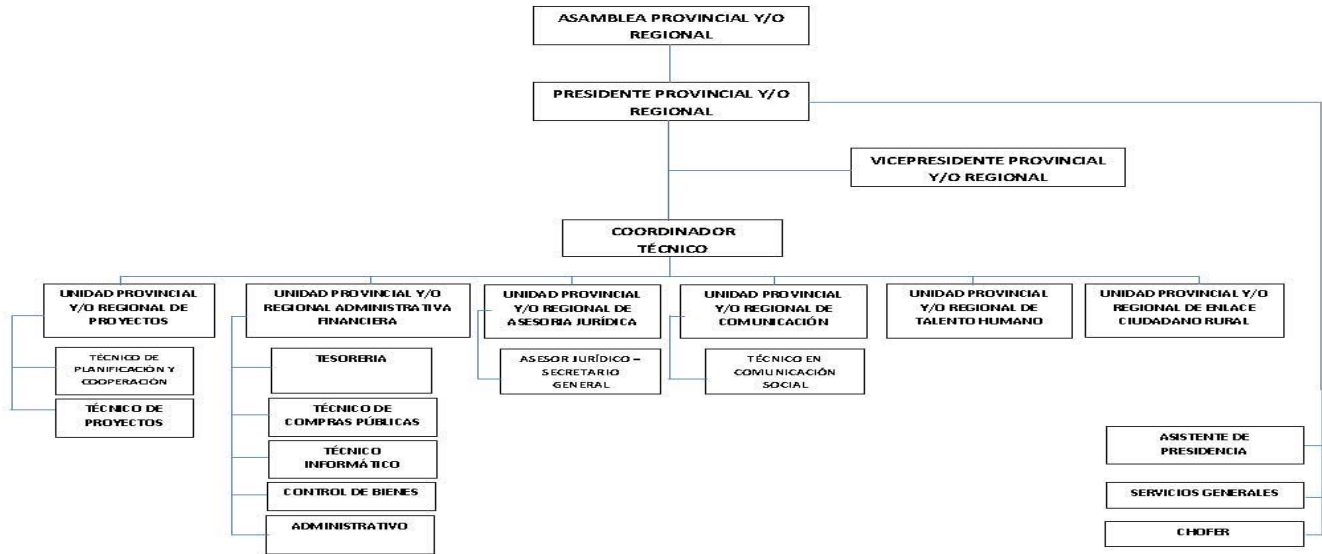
ASAMBLEA PROVINCIAL Y/O REGIONAL

PRESIDENTE PROVINCIAL Y/O REGIONAL

VICEPRESIDENTE PROVINCIAL Y/O REGIONAL

COORDINADOR TÉCNICO

UNIDAD PROVINCIAL Y/O REGIONAL DE PROYECTOS

TÉCNICO DE PLANIFICACIÓN Y COOPERACIÓN

TÉCNICO DE PROYECTOS

UNIDAD PROVINCIAL Y/O REGIONAL ADMINISTRATIVA FINANCIERA

TESORERIA

TÉCNICO DE COMPRAS PÚBLICAS

TÉCNICO INFORMÁTICO

CONTROL DE BIENES

ADMINISTRATIVO

UNIDAD PROVINCIAL Y/O REGIONAL DE ASESORIA JURÍDICA

ASESOR JURÍDICO – SECRETARIO GENERAL

UNIDAD PROVINCIAL Y/O REGIONAL DE COMUNICACIÓN

TÉCNICO EN COMUNICACIÓN SOCIAL

UNIDAD PROVINCIAL Y/O REGIONAL DE TALENTO HUMANO

UNIDAD PROVINCIAL Y/O REGIONAL DE ENLACE CIUDADANO RURAL

ASISTENTE DE PRESIDENCIA

SERVICIOS GENERALES

CHOFER